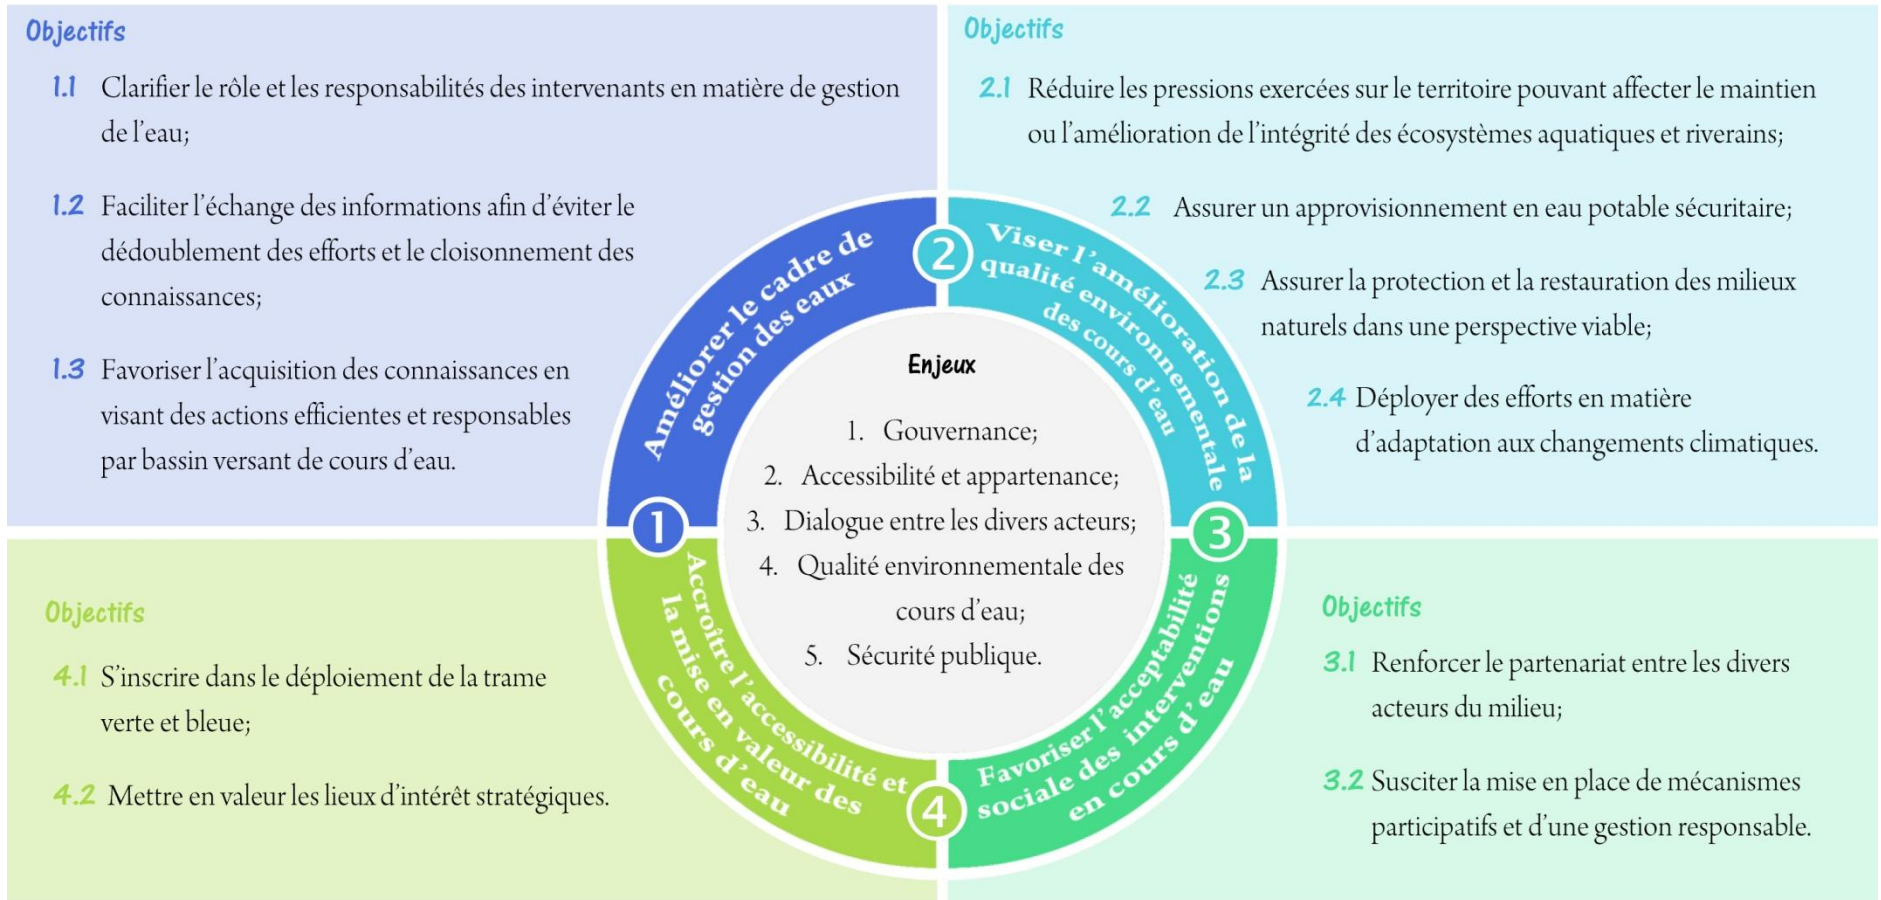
Objectifs

1.1 Clarifier le rôle et les responsabilités des intervenants en matière de gestion de l'eau;

1.2 Faciliter l'échange des informations afin d'éviter le dédoublement des efforts et le cloisonnement des connaissances;

1.3 Favoriser l'acquisition des connaissances en visant des actions efficientes et responsables par bassin versant de cours d'eau.

Objectifs

2.1 Réduire les pressions exercées sur le territoire pouvant affecter le maintien ou l'amélioration de l'intégrité des écosystèmes aquatiques et riverains;

2.2 Assurer un approvisionnement en eau potable sécuritaire;

2.3 Assurer la protection et la restauration des milieux naturels dans une perspective viable;

2.4 Déployer des efforts en matière d'adaptation aux changements climatiques.

1 Améliorer le cadre de gestion des eaux

2 Viser l'amélioration de la qualité environnementale des cours d'eau

3 Favoriser l'acceptabilité sociale des interventions en cours d'eau

4 Accroître l'accessibilité et la mise en valeur des cours d'eau

Enjeux

1. Gouvernance;
2. Accessibilité et appartenance;
3. Dialogue entre les divers acteurs;
4. Qualité environnementale des cours d'eau;
5. Sécurité publique.

Objectifs

4.1 S'inscrire dans le déploiement de la trame verte et bleue;

4.2 Mettre en valeur les lieux d'intérêt stratégiques.

Objectifs

3.1 Renforcer le partenariat entre les divers acteurs du milieu;

3.2 Susciter la mise en place de mécanismes participatifs et d'une gestion responsable.